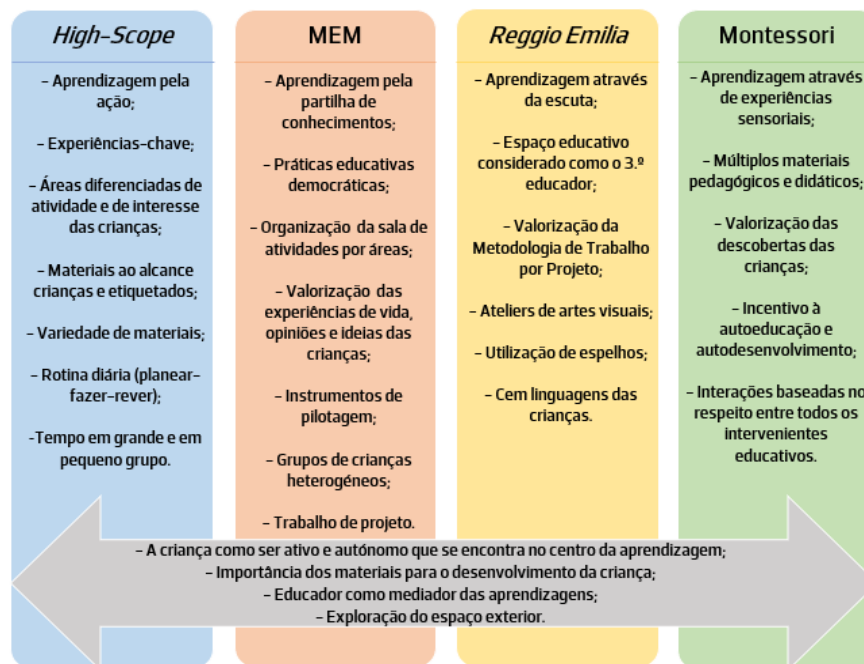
High-Scope

- Aprendizagem pela ação;

- Experiências-chave;

- Áreas diferenciadas de atividade e de interesse das crianças;

- Materiais ao alcance crianças e etiquetados;

- Variedade de materiais;

- Rotina diária (planear-fazer-rever);

-Tempo em grande e em pequeno grupo.

MEM

- Aprendizagem pela partilha de conhecimentos;

- Práticas educativas democráticas;

- Organização da sala de atividades por áreas;

- Valorização das experiências de vida, opiniões e ideias das crianças;

- Instrumentos de pilotagem;

- Grupos de crianças heterogéneos;

- Trabalho de projeto.

Reggio Emilia

- Aprendizagem através da escuta;

- Espaço educativo considerado como o 3.º educador;

- Valorização da Metodologia de Trabalho por Projeto;

- Ateliers de artes visuais;

- Utilização de espelhos;

- Cem linguagens das crianças.

Montessori

- Aprendizagem através de experiências sensoriais;

- Múltiplos materiais pedagógicos e didáticos;

- Valorização das descobertas das crianças;

- Incentivo à autoeducação e autodesenvolvimento;

- Interações baseadas no respeito entre todos os intervenientes educativos.

- A criança como ser ativo e autónomo que se encontra no centro da aprendizagem;
- Importância dos materiais para o desenvolvimento da criança;
- Educador como mediador das aprendizagens;
- Exploração do espaço exterior.